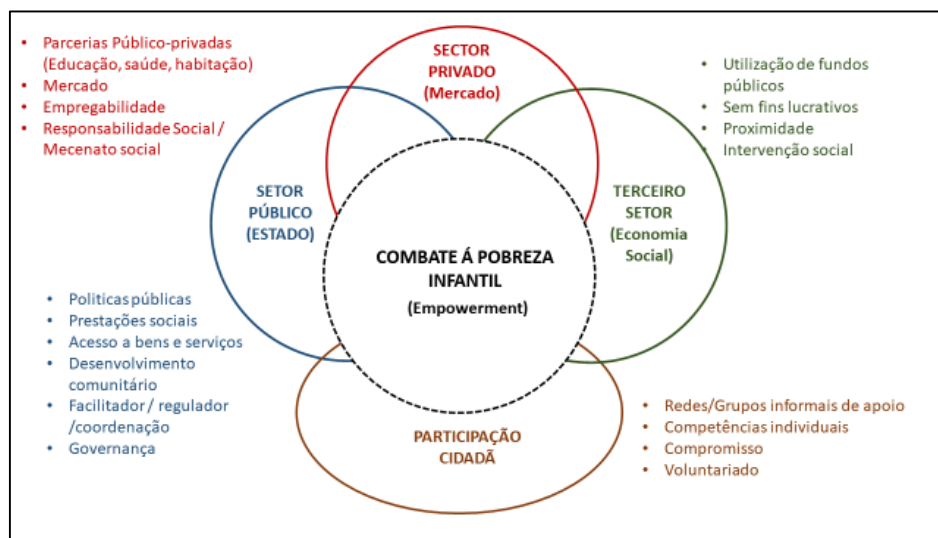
- Parcerias Público-privadas (Educação, saúde, habitação)
- Mercado
- Empregabilidade
- Responsabilidade Social / Mecenato social

SECTOR PRIVADO (Mercado)

- Utilização de fundos públicos
- Sem fins lucrativos
- Proximidade
- Intervenção social

SETOR PÚBLICO (ESTADO)

COMBATE Á POBREZA INFANTIL
(Empowerment)

TERCEIRO SETOR (Economia Social)

- Politicas públicas
- Prestações sociais
- Acesso a bens e serviços
- Desenvolvimento comunitário
- Facilitador / regulador /coordenação
- Governança

PARTICIPAÇÃO CIDADÃ

- Redes/Grupos informais de apoio
- Competências individuais
- Compromisso
- Voluntariado